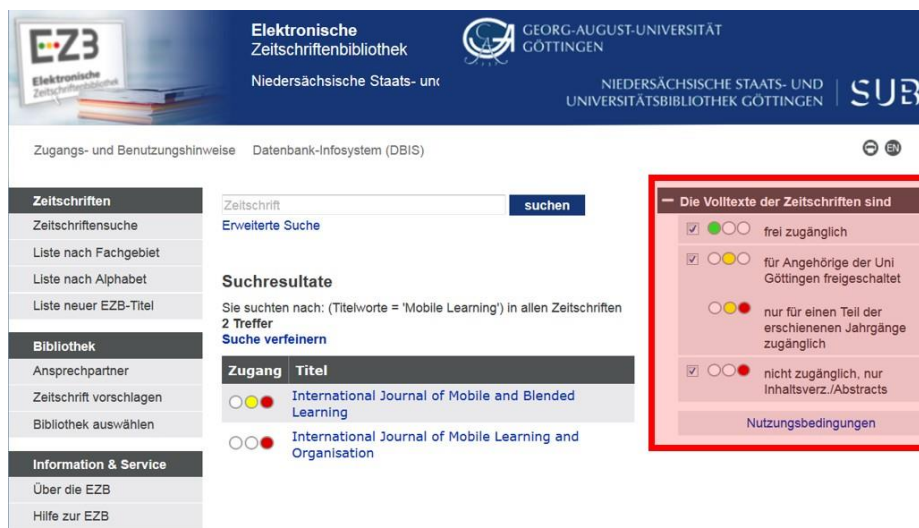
EZB
Elektronische Zeitschriftenbibliothek

Elektronische Zeitschriftenbibliothek

Niedersächsische Staats- unc

GEORG-AUGUST-UNIVERSITÄT GÖTTINGEN

NIEDERSÄCHSISCHE STAATS- UND UNIVERSITÄTSBIBLIOTHEK GÖTTINGEN

SUB

Zugangs- und Benutzungshinweise Datenbank-Infosystem (DBIS)

EN

Zeitschriften
Zeitschriftensuche
Liste nach Fachgebiet
Liste nach Alphabet
Liste neuer EZB-Titel

Bibliothek
Ansprechpartner
Zeitschrift vorschlagen
Bibliothek auswählen

Information & Service
Über die EZB
Hilfe zur EZB

Zeitschrift
suchen
Erweiterte Suche

Suchresultate
Sie suchten nach: (Titelworte = 'Mobile Learning') in allen Zeitschriften
2 Treffer
Suche verfeinern

| Zugang | Titel |
|---|---|
| | International Journal of Mobile and Blended Learning |
| | International Journal of Mobile Learning and Organisation |

– Die Volltexte der Zeitschriften sind
frei zugänglich
für Angehörige der Uni Göttingen freigeschaltet
nur für einen Teil der erschienenen Jahrgänge zugänglich
nicht zugänglich, nur Inhaltsverz./Abstracts
Nutzungsbedingungen